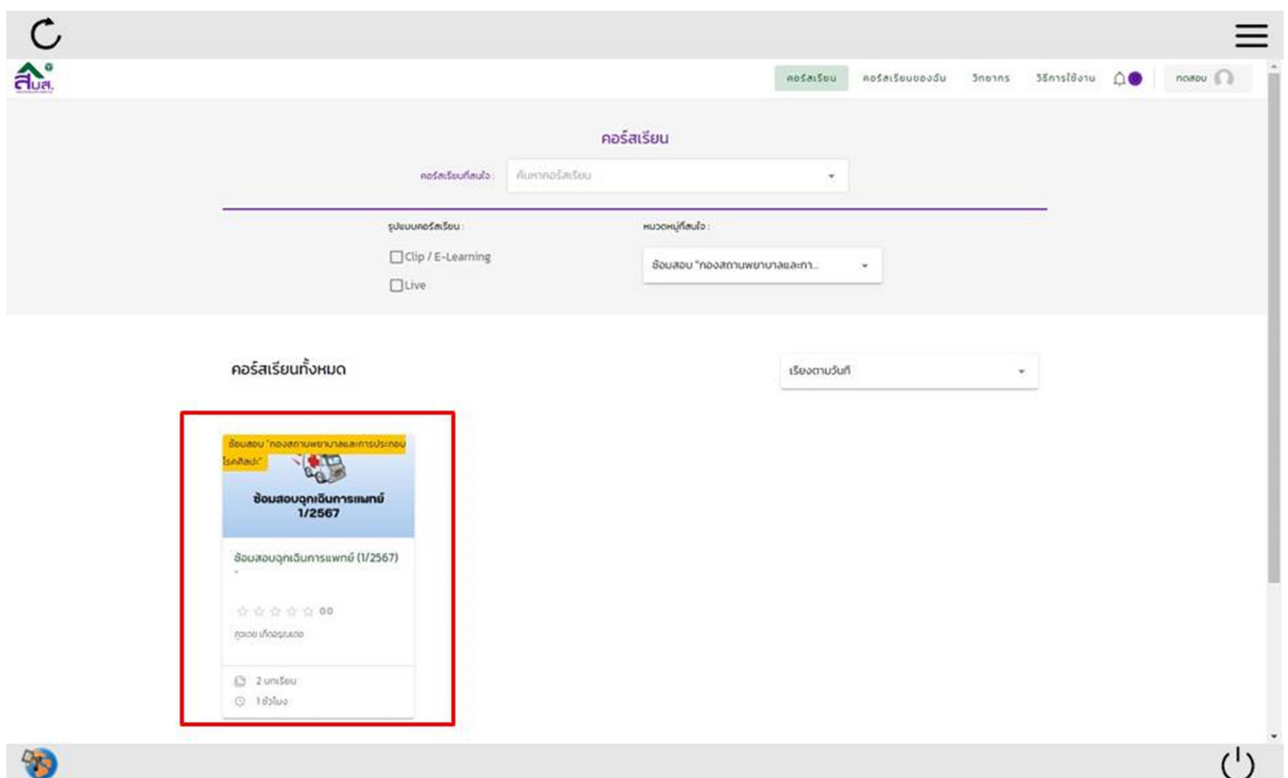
สบส.

คอร์สเรียน คอร์สเรียนของฉัน วิทยากร วิธีการใช้งาน ทดสอบ

คอร์สเรียน

คอร์สเรียนที่สนใจ : ค้นหาคอร์สเรียน

รูปแบบคอร์สเรียน :

Clip / E-Learning

Live

หมวดหมู่ที่สนใจ :

ซ้อมสอบ "กองสถานพยาบาลและกา...

คอร์สเรียนทั้งหมด

เรียงตามวันที่

ซ้อมสอบ "กองสถานพยาบาลและการประกอบโรคศิลปะ"

ซ้อมสอบฉุกเฉินการแพทย์ 1/2567

ซ้อมสอบฉุกเฉินการแพทย์ (1/2567)

-

0.0

ดูเวลา เกือบรุนแรง

2 บทเรียน

1 ชั่วโมง